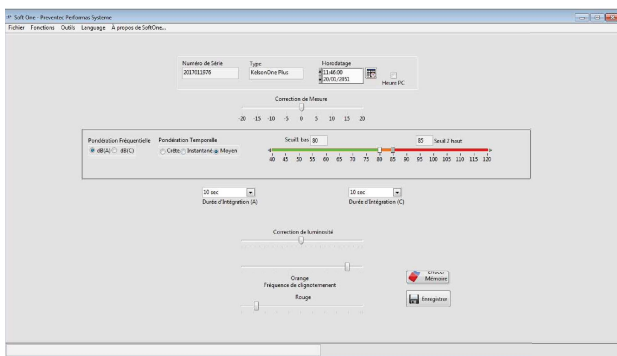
Soft One - Preventec Performas Systeme
Fichier Fonctions Outils Language A propos de SoftOne...

Numéro de Série
2017011976
Type
KelsonOne Plus
Horodatage
13:48:00
20/01/2051
Heure PC

Correction de Mesure
-20 -15 -10 -5 0 5 10 15 20

Pondération Fréquentielle
dB(A) dB(C)
Pondération Temporelle
Crête Instantané Moyen
Seuil bas 80
85 Seuil 2 haut
40 45 50 55 60 65 70 75 80 85 90 95 100 105 110 115 120

10 sec
Durée d'Intégration (A)
10 sec
Durée d'Intégration (C)

Correction de luminosité

Orange
Fréquence de clignotement
Rouge

Effacer Mémoire
Enregistrer